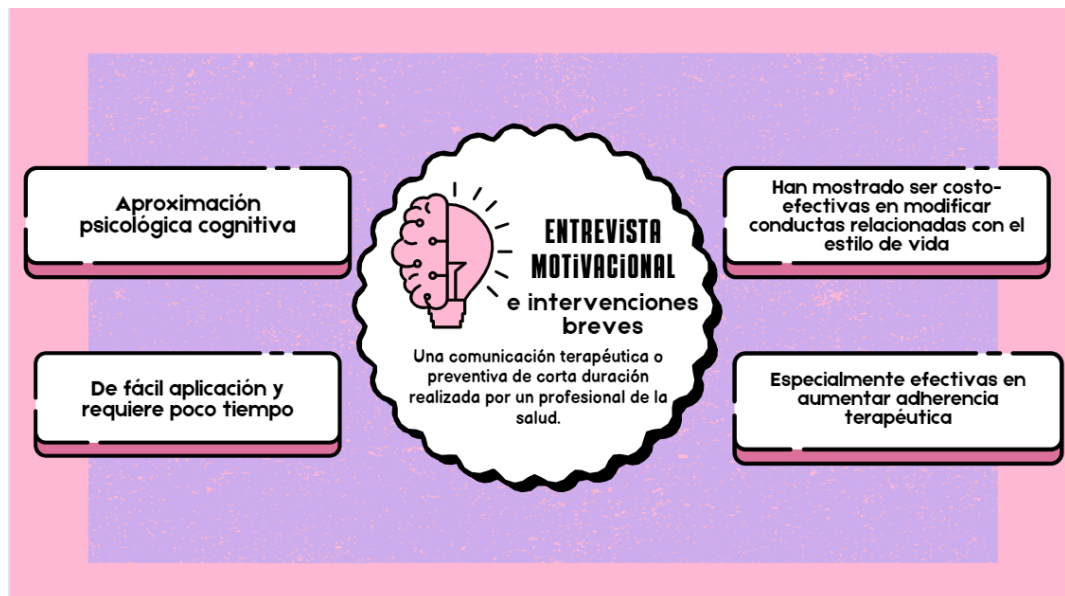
Aproximación psicológica cognitiva

De fácil aplicación y requiere poco tiempo

ENTREVISTA MOTIVACIONAL e intervenciones breves

Una comunicación terapéutica o preventiva de corta duración realizada por un profesional de la salud.

Han mostrado ser costo-efectivas en modificar conductas relacionadas con el estilo de vida

Especialmente efectivas en aumentar adherencia terapéutica